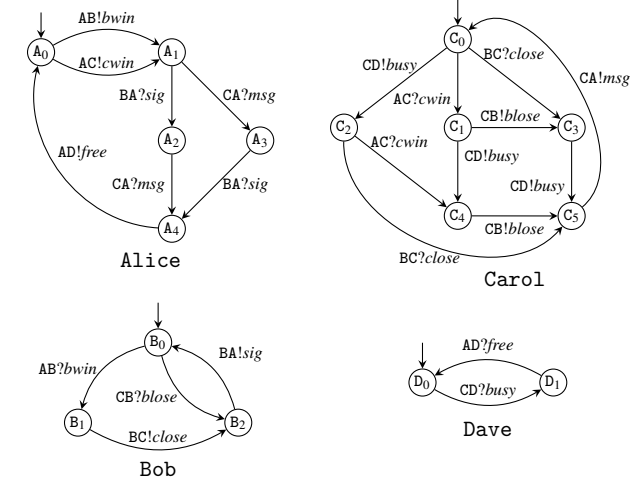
AB!bwin

AC!cwin

$A_0$

$A_1$

BA?sig

CA?msg

$A_2$

$A_3$

AD!free

CA?msg

BA?sig

$A_4$

Alice

$C_0$

CD!busy

BC?close

CA!msg

AC?cwin

$C_2$

$C_1$

CB!blose

$C_3$

AC?cwin

CD!busy

CD!busy

$C_4$

$C_5$

CB!blose

BC?close

Carol

$B_0$

AB?bwin

BA!sig

CB?blose

$B_1$

$B_2$

BC!close

Bob

AD?free

$D_0$

CD?busy

$D_1$

Dave